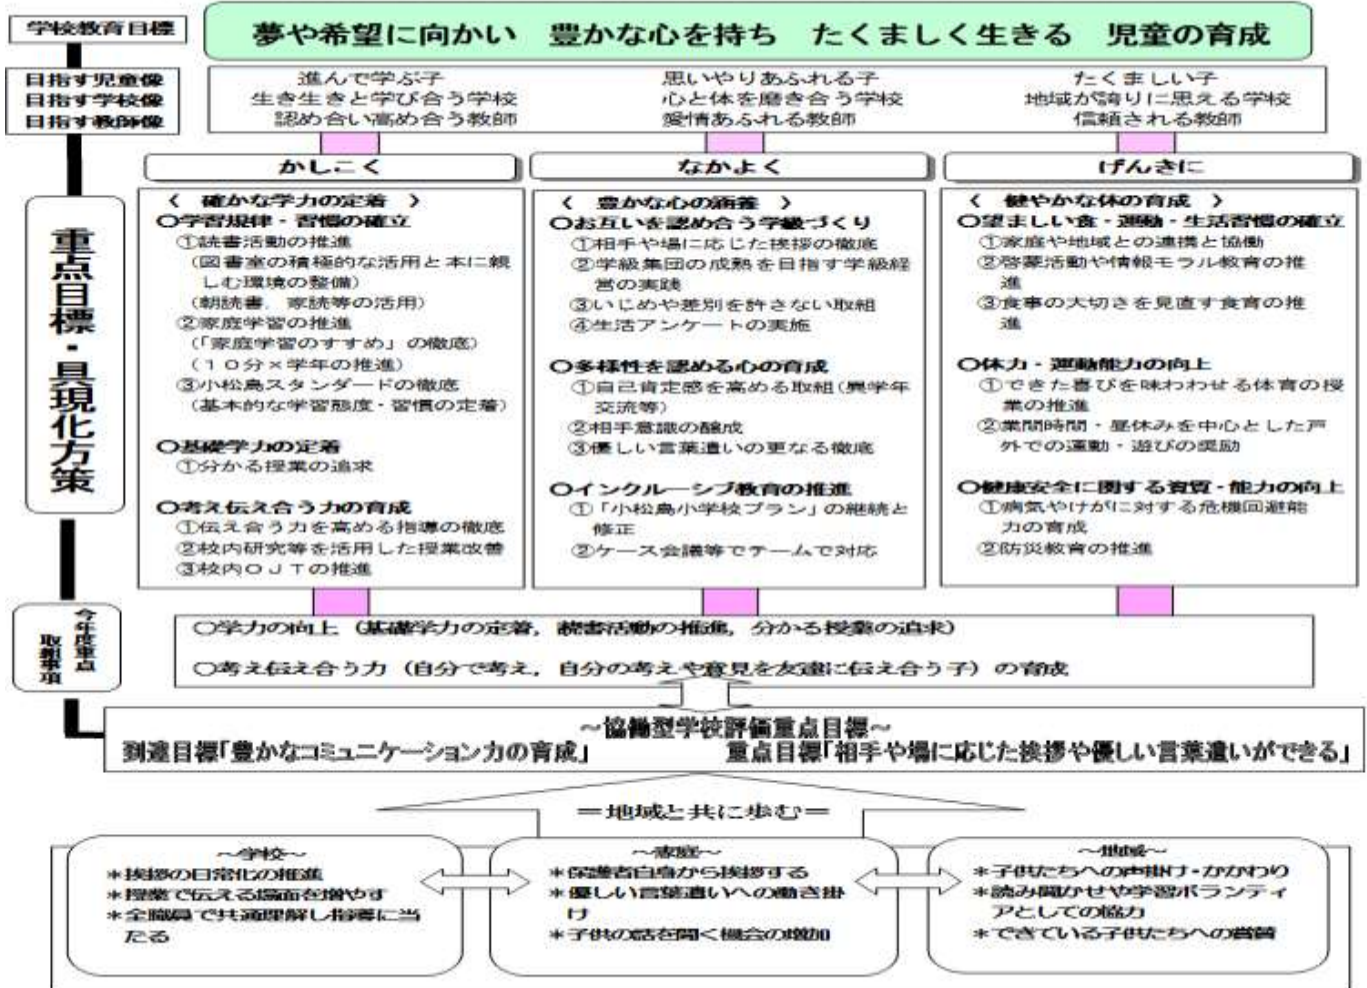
学校教育目標

夢や希望に向かい　豊かな心を持ち　たくましく生きる　児童の育成

目指す児童像
目指す学校像
目指す教師像

進んで学ぶ子
生き生きと学び合う学校
認め合い高め合う教師

思いやりあふれる子
心と体を磨き合う学校
愛情あふれる教師

たくましい子
地域が誇りに思える学校
信頼される教師

かしこく

なかよく

げんきに

重点目標・具現化方策

〈　確かな学力の定着　〉
○学習規律・習慣の確立
①読書活動の推進
（図書室の積極的な活用と本に親しむ環境の整備）
（朝読書、家読等の活用）
②家庭学習の推進
（「家庭学習のすすめ」の徹底）
（１０分×学年の推進）
③小松島スタンダードの徹底
（基本的な学習態度・習慣の定着）

○基礎学力の定着
①分かる授業の追求

○考え伝え合う力の育成
①伝え合う力を高める指導の徹底
②校内研究等を活用した授業改善
③校内ＯＪＴの推進

〈　豊かな心の涵養　〉
○お互いを認め合う学級づくり
①相手や場に応じた挨拶の徹底
②学級集団の成熟を目指す学級経営の実践
③いじめや差別を許さない取組
④生活アンケートの実施

○多様性を認める心の育成
①自己肯定感を高める取組（異学年交流等）
②相手意識の醸成
③優しい言葉遣いの更なる徹底

○インクルーシブ教育の推進
①「小松島小学校プラン」の継続と修正
②ケース会議等でチームで対応

〈　健やかな体の育成　〉
○望ましい食・運動・生活習慣の確立
①家庭や地域との連携と協働
②啓蒙活動や情報モラル教育の推進
③食事の大切さを見直す食育の推進

○体力・運動能力の向上
①できた喜びを味わわせる体育の授業の推進
②業間時間・昼休みを中心とした戸外での運動・遊びの奨励

○健康安全に関する資質・能力の向上
①病気やけがに対する危機回避能力の育成
②防災教育の推進

今年度重点取組事項

○学力の向上（基礎学力の定着，読書活動の推進，分かる授業の追求）

○考え伝え合う力（自分で考え，自分の考えや意見を友達に伝え合う子）の育成

～協働型学校評価重点目標～
到達目標「豊かなコミュニケーション力の育成」　重点目標「相手や場に応じた挨拶や優しい言葉遣いができる」

＝地域と共に歩む＝

～学校～
＊挨拶の日常化の推進
＊授業で伝える場面を増やす
＊全職員で共通理解し指導に当たる

～家庭～
＊保護者自身から挨拶する
＊優しい言葉遣いへの働き掛け
＊子供の話を聞く機会の増加

～地域～
＊子供たちへの声掛け・かかわり
＊読み聞かせや学習ボランティアとしての協力
＊できている子供たちへの賞賛